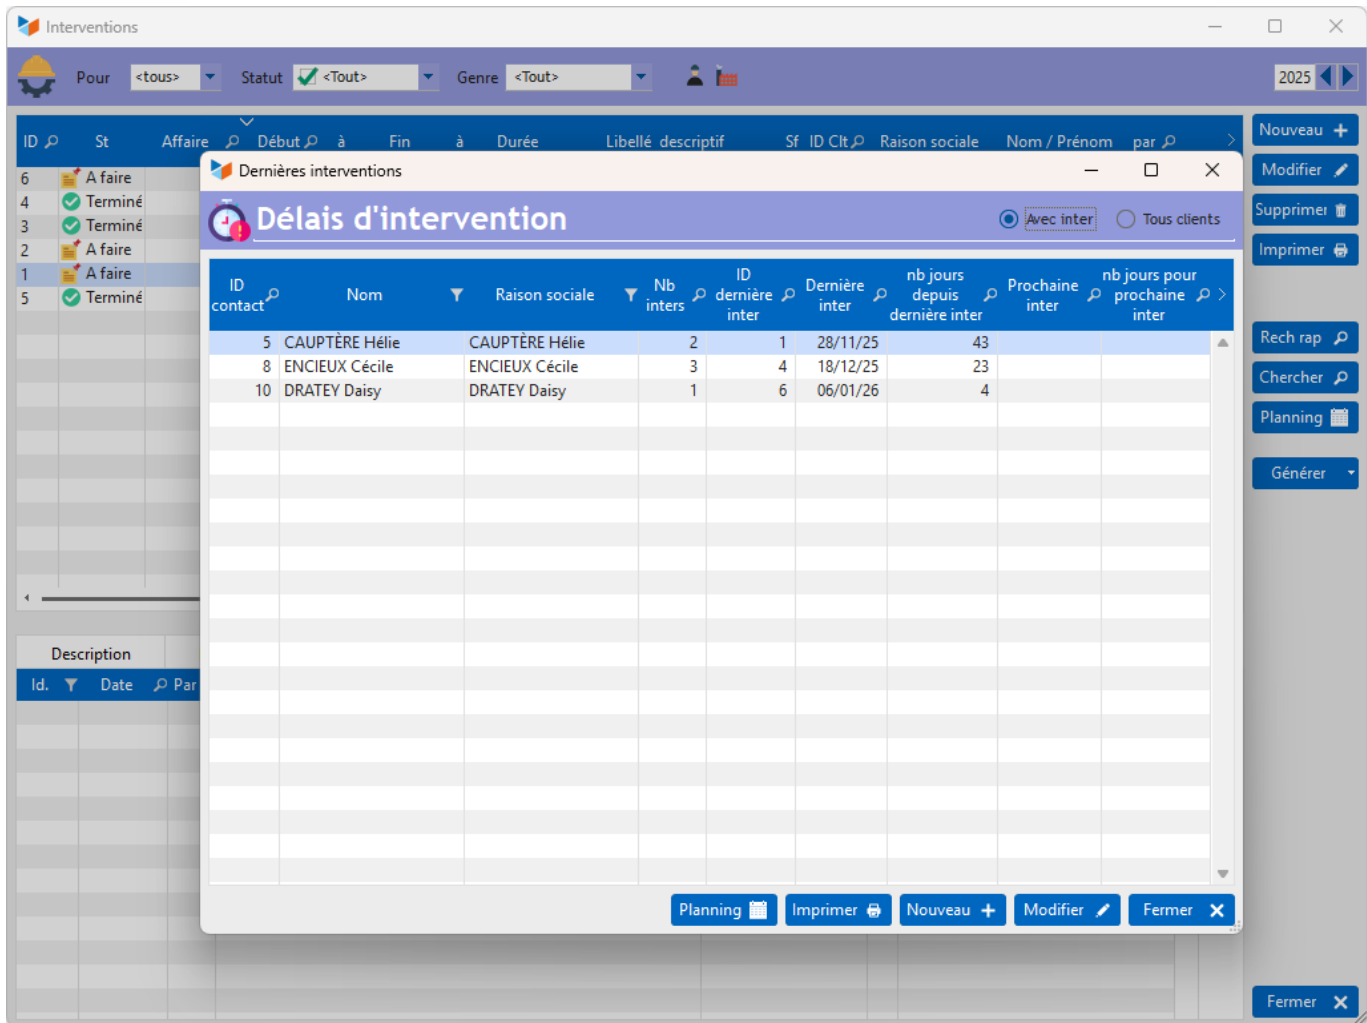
Interventions

Pour <tous> Statut <Tout> Genre <Tout> 2025

| ID | St | Affaire | Début | à | Fin | à | Durée | Libellé descriptif | Sf | ID Clt | Raison sociale | Nom / Prénom | par |
|---|---|---|---|---|---|---|---|---|---|---|---|---|---|
| 6 | A faire | | | | | | | | | | | | |
| 4 | Terminé | | | | | | | | | | | | |
| 3 | Terminé | | | | | | | | | | | | |
| 2 | A faire | | | | | | | | | | | | |
| 1 | A faire | | | | | | | | | | | | |
| 5 | Terminé | | | | | | | | | | | | |

Nouveau
Modifier
Supprimer
Imprimer
Rech rap
Chercher
Planning
Générer

Description

| Id. | Date | Par |
|---|---|---|

Fermer

Dernières interventions

Délais d'intervention

Avec inter Tous clients

| ID contact | Nom | Raison sociale | Nb inters | ID dernière inter | Dernière inter | nb jours depuis dernière inter | Prochaine inter | nb jours pour prochaine inter |
|---|---|---|---|---|---|---|---|---|
| 5 | CAUPTÈRE Hélie | CAUPTÈRE Hélie | 2 | 1 | 28/11/25 | 43 | | |
| 8 | ENCIEUX Cécile | ENCIEUX Cécile | 3 | 4 | 18/12/25 | 23 | | |
| 10 | DRATEY Daisy | DRATEY Daisy | 1 | 6 | 06/01/26 | 4 | | |

Planning Imprimer Nouveau Modifier Fermer